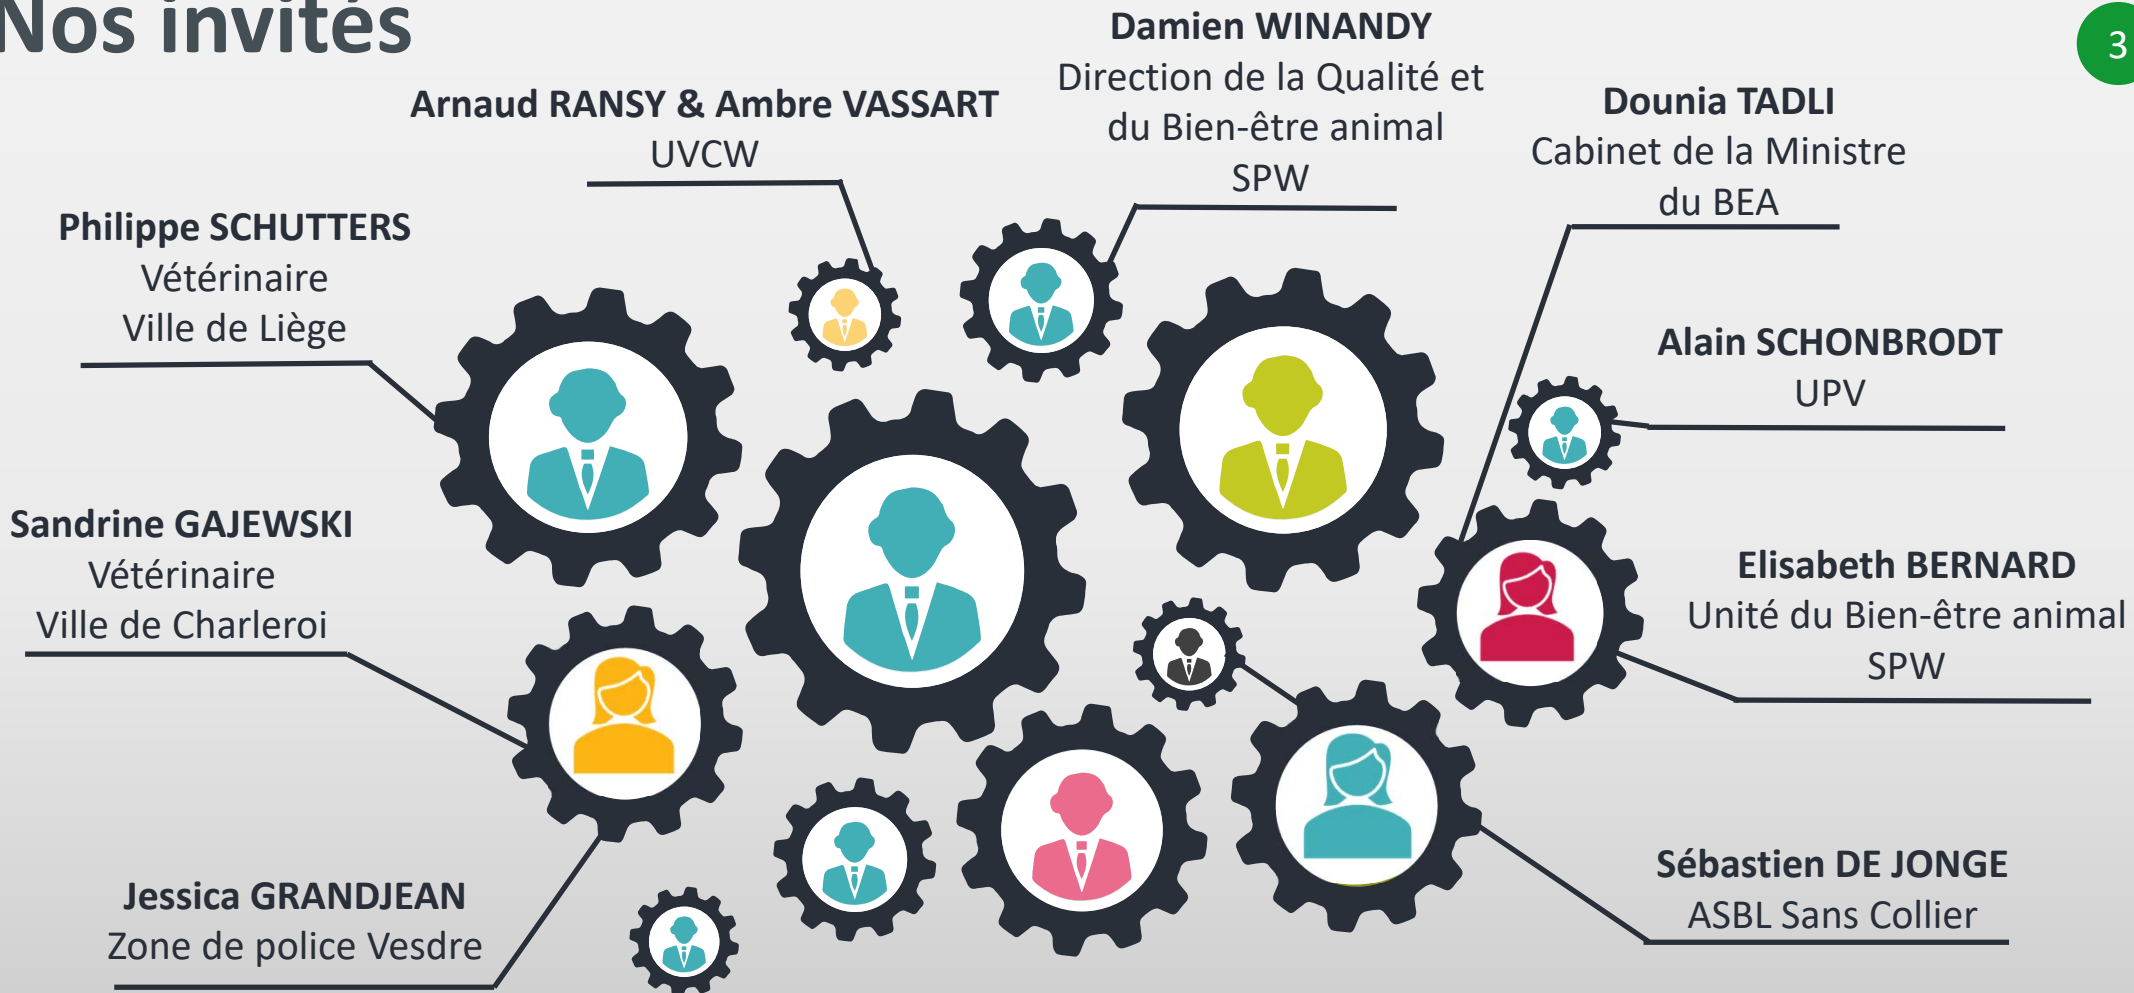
Nos invités

3

Arnaud RANSY & Ambre VASSART
UVCW

Damien WINANDY
Direction de la Qualité et du Bien-être animal
SPW

Dounia TADLI
Cabinet de la Ministre du BEA

Philippe SCHUTTERS
Vétérinaire
Ville de Liège

Alain SCHONBRODT
UPV

Sandrine GAJEWSKI
Vétérinaire
Ville de Charleroi

Elisabeth BERNARD
Unité du Bien-être animal
SPW

Jessica GRANDJEAN
Zone de police Vesdre

Sébastien DE JONGE
ASBL Sans Collier